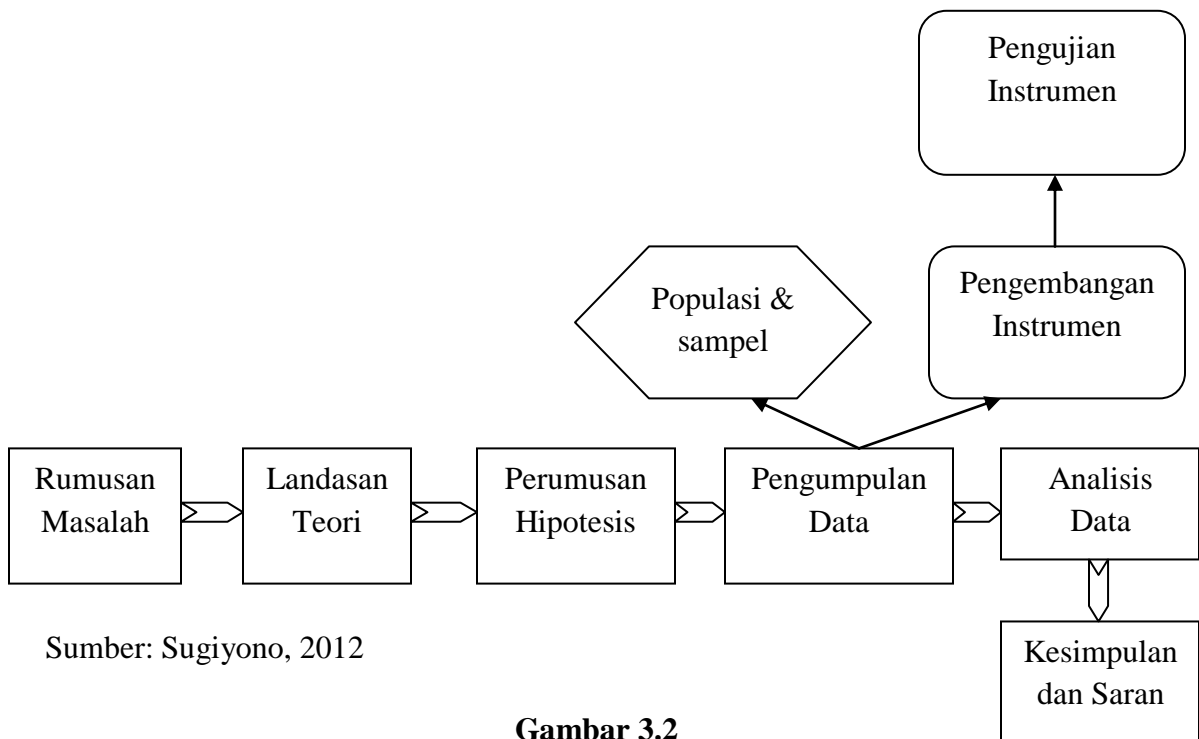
Pengujian Instrumen

Populasi & sampel

Pengembangan Instrumen

Rumusan Masalah

Landasan Teori

Perumusan Hipotesis

Pengumpulan Data

Analisis Data

Kesimpulan dan Saran

Sumber: Sugiyono, 2012

**Gambar 3.2**